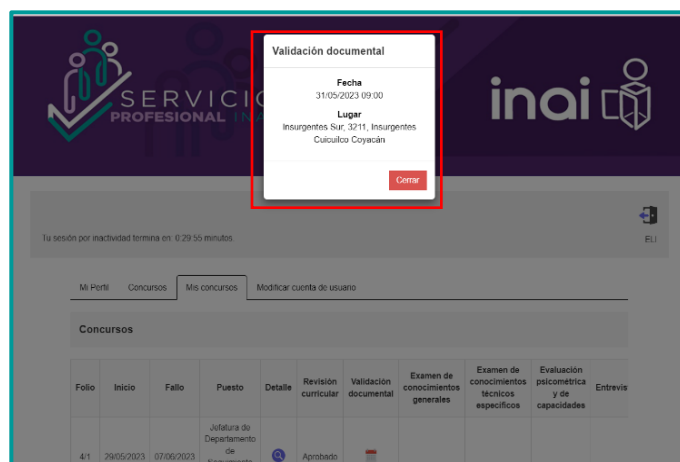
SERVICIO PROFESIONAL INAI

inai

Validación documental

Fecha
31/05/2023 09:00

Lugar
Insurgentes Sur, 3211, Insurgentes Cuicuilco Coyacán

Cerrar

Tu sesión por inactividad termina en: 0:29:55 minutos

Eli

Mi Perfil | Concursos | Mis concursos | Modificar cuenta de usuario

Concursos

| Folio | Inicio | Fallo | Puesto | Detalle | Revisión curricular | Validación documental | Examen de conocimientos generales | Examen de conocimientos técnicos específicos | Evaluación psicométrica y de capacidades | Entrevis |
|---|---|---|---|---|---|---|---|---|---|---|
| 4/1 | 29/05/2023 | 07/06/2023 | Jefatura de Departamento de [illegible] | | Aprobado | | | | | |